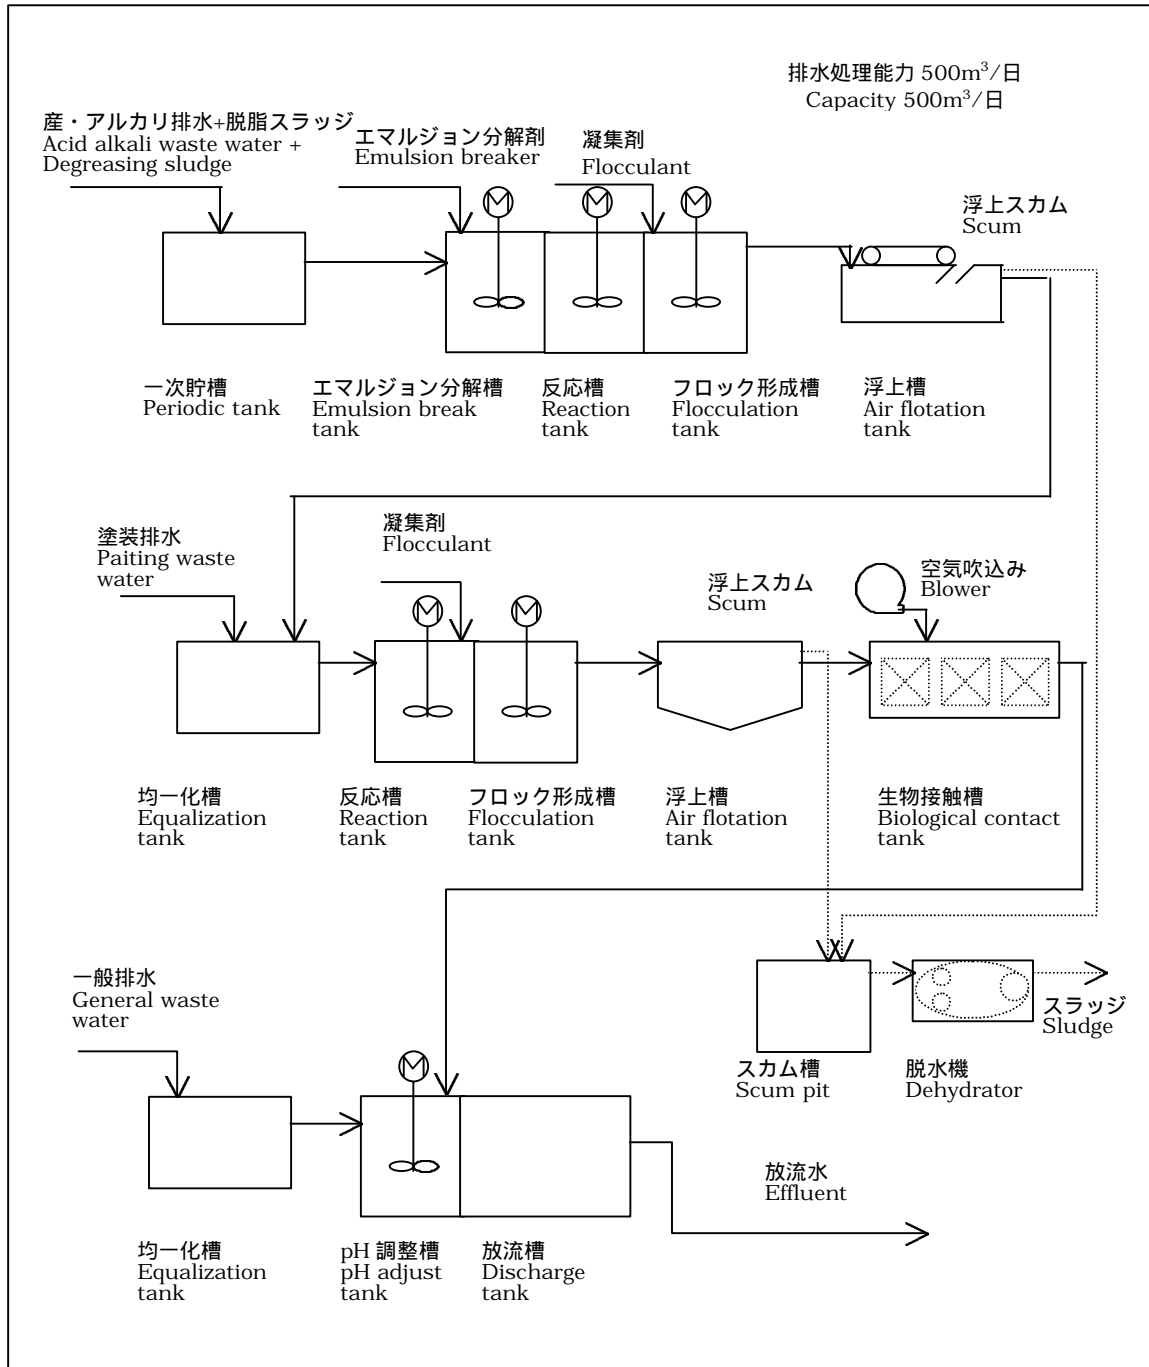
排水処理能力 500m$^3$/日
Capacity 500m$^3$/日

産・アルカリ排水+脱脂スラッジ
Acid alkali waste water + Degreasing sludge

エマルジョン分解剤
Emulsion breaker

凝集剤
Flocculant

浮上スカム
Scum

一次貯槽
Periodic tank

エマルジョン分解槽
Emulsion break tank

反応槽
Reaction tank

フロック形成槽
Flocculation tank

浮上槽
Air flotation tank

塗装排水
Paiting waste water

凝集剤
Flocculant

浮上スカム
Scum

空気吹込み
Blower

均一化槽
Equalization tank

反応槽
Reaction tank

フロック形成槽
Flocculation tank

浮上槽
Air flotation tank

生物接触槽
Biological contact tank

一般排水
General waste water

スラッジ
Sludge

スカム槽
Scum pit

脱水機
Dehydrator

放流水
Effluent

均一化槽
Equalization tank

pH 調整槽
pH adjust tank

放流槽
Discharge tank